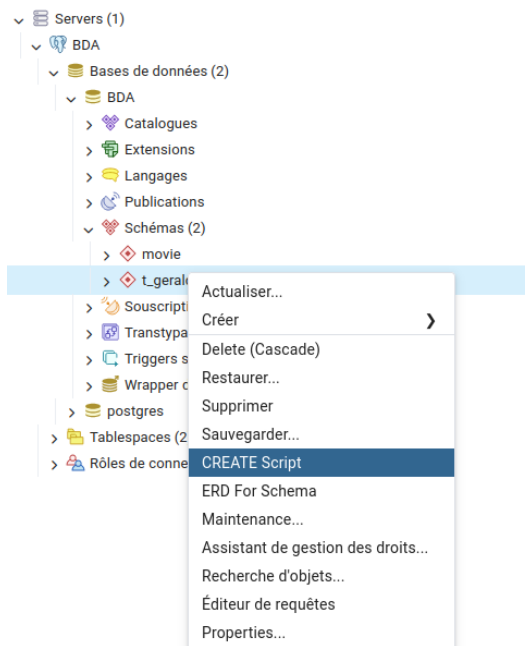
Servers (1)
BDA
Bases de données (2)
BDA
Catalogues
Extensions
Langages
Publications
Schémas (2)
movie
t_geral
Souscripti
Transtypa
Triggers s
Wrapper d
postgres
Tablespaces (2
Rôles de conne

Actualiser...
Créer ❯
Delete (Cascade)
Restaurer...
Supprimer
Sauvegarder...
CREATE Script
ERD For Schema
Maintenance...
Assistant de gestion des droits...
Recherche d'objets...
Éditeur de requêtes
Properties...